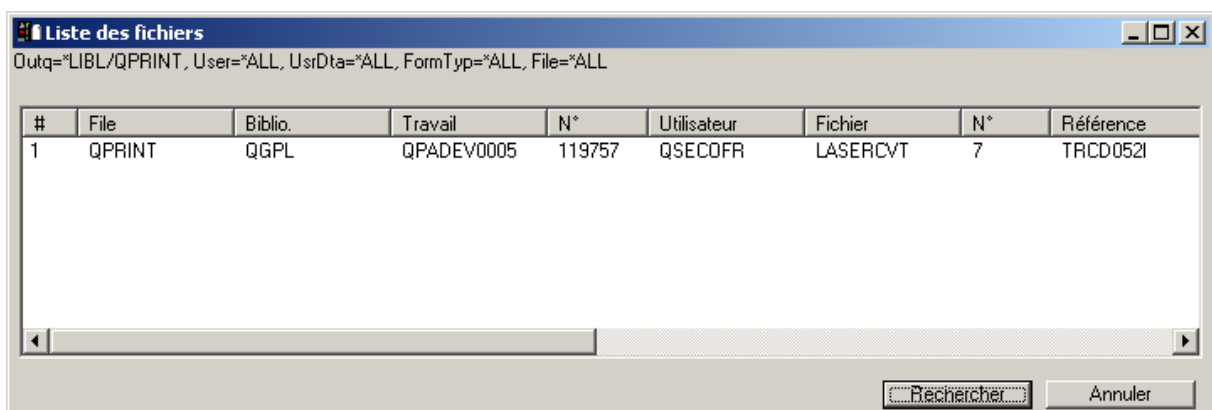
Liste des fichiers

Outq=*LIBL/QPRINT, User=*ALL, UsrDta=*ALL, FormTyp=*ALL, File=*ALL

| # | File | Biblio. | Travail | N° | Utilisateur | Fichier | N° | Référence |
|---|---|---|---|---|---|---|---|---|
| 1 | QPRINT | QGPL | QPADEV0005 | 119757 | QSECOFR | LASERCVT | 7 | TRCD052I |

Rechercher

Annuler